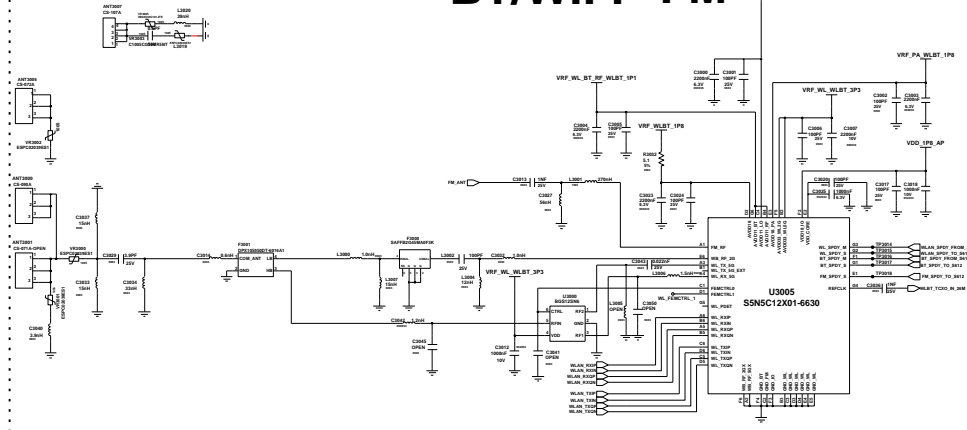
BT/WIFI FM

ANT3007
C5-107A

VR3003
C1005C0G1H6R8BT

L3020
39nH

L3019

ANT3006
C5-072A

VR3002
ESPC2003ES01

ANT3000
C5-098A

ANT3001
C5-071A-OPEN

VR3000
ESPC2003ES01

C3037
15nH

C3033
15nH

C3040
3.9nH

C3039
0.8PF

C3034
33nH

F3001
DPX105950DT-6016A1
COM_ANT LB

C3010
0.8nH

L3000
1.0nH

F3000
SAFFB2G45MA0F3K

L3007
15nH

L3002

L3006
12nH

C3002
1.8nH

100PF
25V

VRF_WL_WLBT_3P3

U3000
BGS12SN6
CTRL RF2
RFIN GND
VDD RF1

C3042
1.2nH

C3043
OPEN

C3012
1000nF
10V

C3041
OPEN

C3050
OPEN

L3005
OPEN

WL_FEMCTRL_1

C3044
0.022uF

FM_ANT
C3013 1NF 25V
C3007 56nH
L3001 270nH

VRF_WL_BT_RF_WLBT_1P1

C3004
2200nF
6.3V

C3005
100PF
25V

VRF_WLBT_1P8

R3002
5.1
5%

C3023
2200nF
6.3V

C3024
100PF
25V

C3000
2200nF
6.3V

C3001
100PF
25V

VRF_WL_WLBT_3P3

C3006
100PF
25V

C3007
2200nF
6.3V

VRF_PA_WLBT_1P8

C3002
100PF
25V

C3003
2200nF
6.3V

VDD_1P8_AP

C3020
C3025
100PF
25V
1000nF
6.3V

C3017
100PF
25V

C3018
1000nF
10V

U3005
S5N5C12X01-6630

FM_RF
WB_RF_2G
WL_TX_5G
WL_TX_5G_EXT
WL_RX_5G
FEMCTRL0
FEMCTRL1
WL_PDET
WL_RXIP
WL_RXIN
WL_RXQP
WL_RXQN
WL_TXIP
WL_TXIN
WL_TXQP
WL_TXQN

WL_SPDY_M
WL_SPDY_S
BT_SPDY_S
BT_SPDY_M
FM_SPDY_S
REFCLK

TP3014
TP3015
TP3016
TP3017
TP3018

WLAN_SPDY_FROM_
WLAN_SPDY_TO_S61
BT_SPDY_FROM_S61
BT_SPDY_TO_S612
FM_SPDY_TO_S612

C3026 1NF 25V
WLBT_TCXO_IN_26M

WLAN_RXIP
WLAN_RXIN
WLAN_RXQP
WLAN_RXQN
WLAN_TXIP
WLAN_TXIN
WLAN_TXQP
WLAN_TXQN